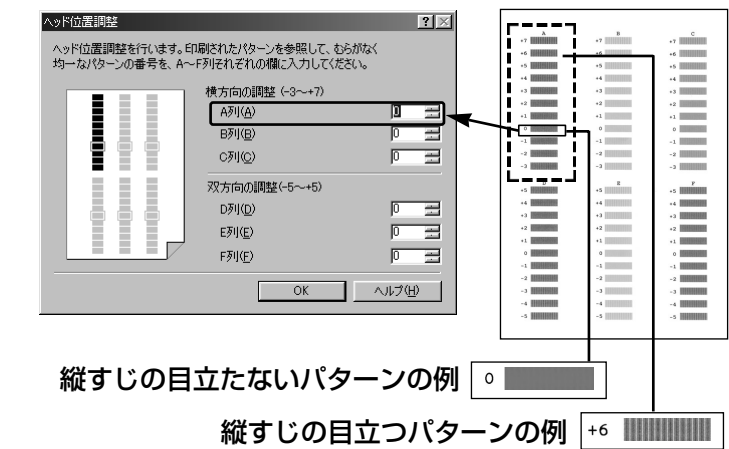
ヘッド位置調整

?

ヘッド位置調整を行います。印刷されたパターンを参照して、むらがなく均一なパターンの番号を、A～F列それぞれの欄に入力してください。

横方向の調整（-3～+7）

A列(A) 0

B列(B) 0

C列(C) 0

双方向の調整（-5～+5）

D列(D) 0

E列(E) 0

F列(F) 0

OK

ヘルプ(H)

A

B

C

+7 +6 +5 +4 +3 +2 +1 0 -1 -2 -3

+7 +6 +5 +4 +3 +2 +1 0 -1 -2 -3

+7 +6 +5 +4 +3 +2 +1 0 -1 -2 -3

D

E

F

+5 +4 +3 +2 +1 0 -1 -2 -3 -4 -5

+5 +4 +3 +2 +1 0 -1 -2 -3 -4 -5

+5 +4 +3 +2 +1 0 -1 -2 -3 -4 -5

縦すじの目立たないパターンの例 0

縦すじの目立つパターンの例 +6